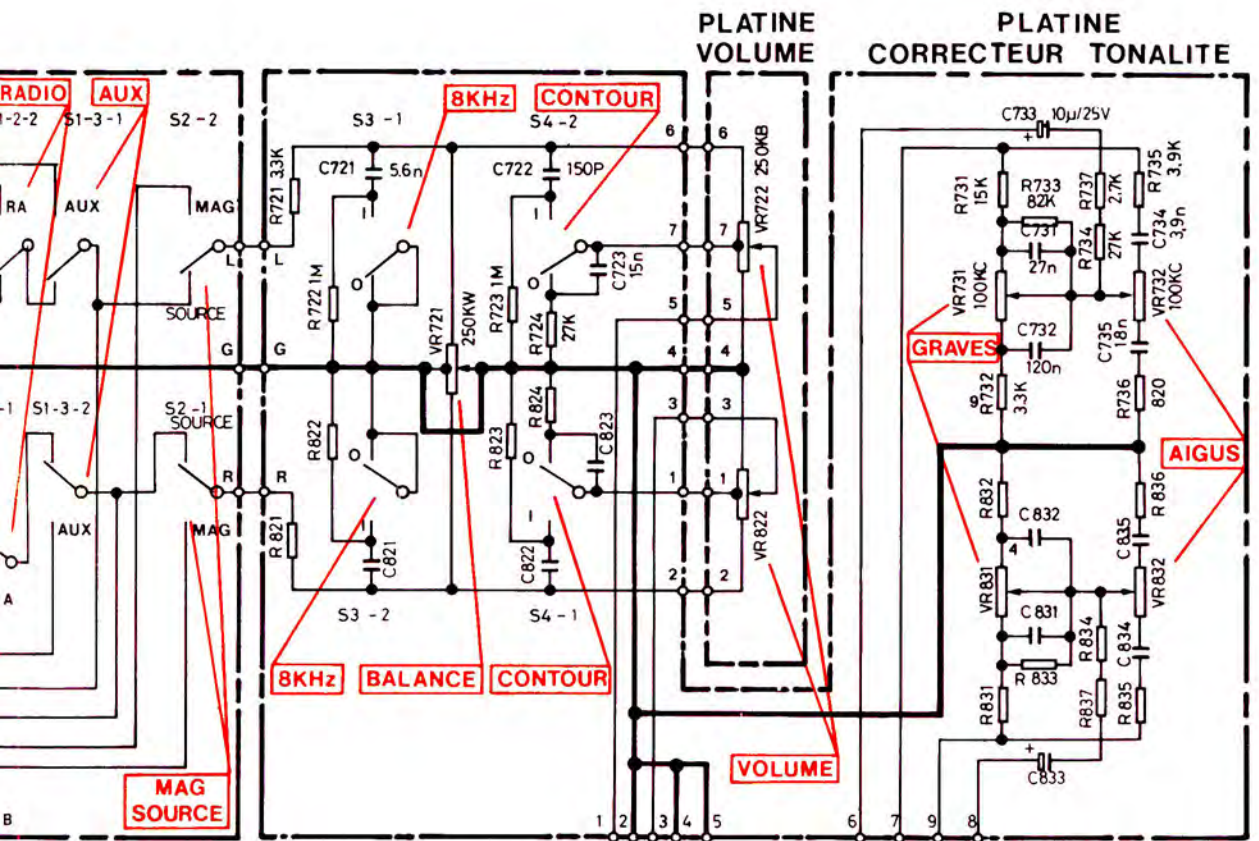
PLATINE VOLUME

PLATINE CORRECTEUR TONALITE

RADIO AUX

-2-2 S1-3-1 S2-2

RA AUX MAG

L L SOURCE

G G

-1 S1-3-2 S2-1 SOURCE

R R

AUX MAG

A

B

MAG SOURCE

S3-1 8KHz CONTOUR S4-2

R721 3.3K C721 5.6n C722 150P

R722 1M VR721 250KW R723 1M R724 27K C723 15n

R822 R824 C823 R823

R821 C821 C822

S3-2 S4-1

8KHz BALANCE CONTOUR

6 6 7 7 5 5 4 4 3 3 1 1 2 2

VR722 250KB VR822

VOLUME

1 2 3 4 5 6 7 9 8

C733 10µ/25V

R731 15K R733 82K R737 2.7K R735 3.9K

C731 27n R734 27K C734 3,9n

VR731 100KC VR732 100KC

GRAVES C732 120n C735 18n

R732 3.3K R736 820

AIGUS

R832 C832 R836

C835

VR831 C831 VR832

R834 C834

R833

R831 R837 R835

C833